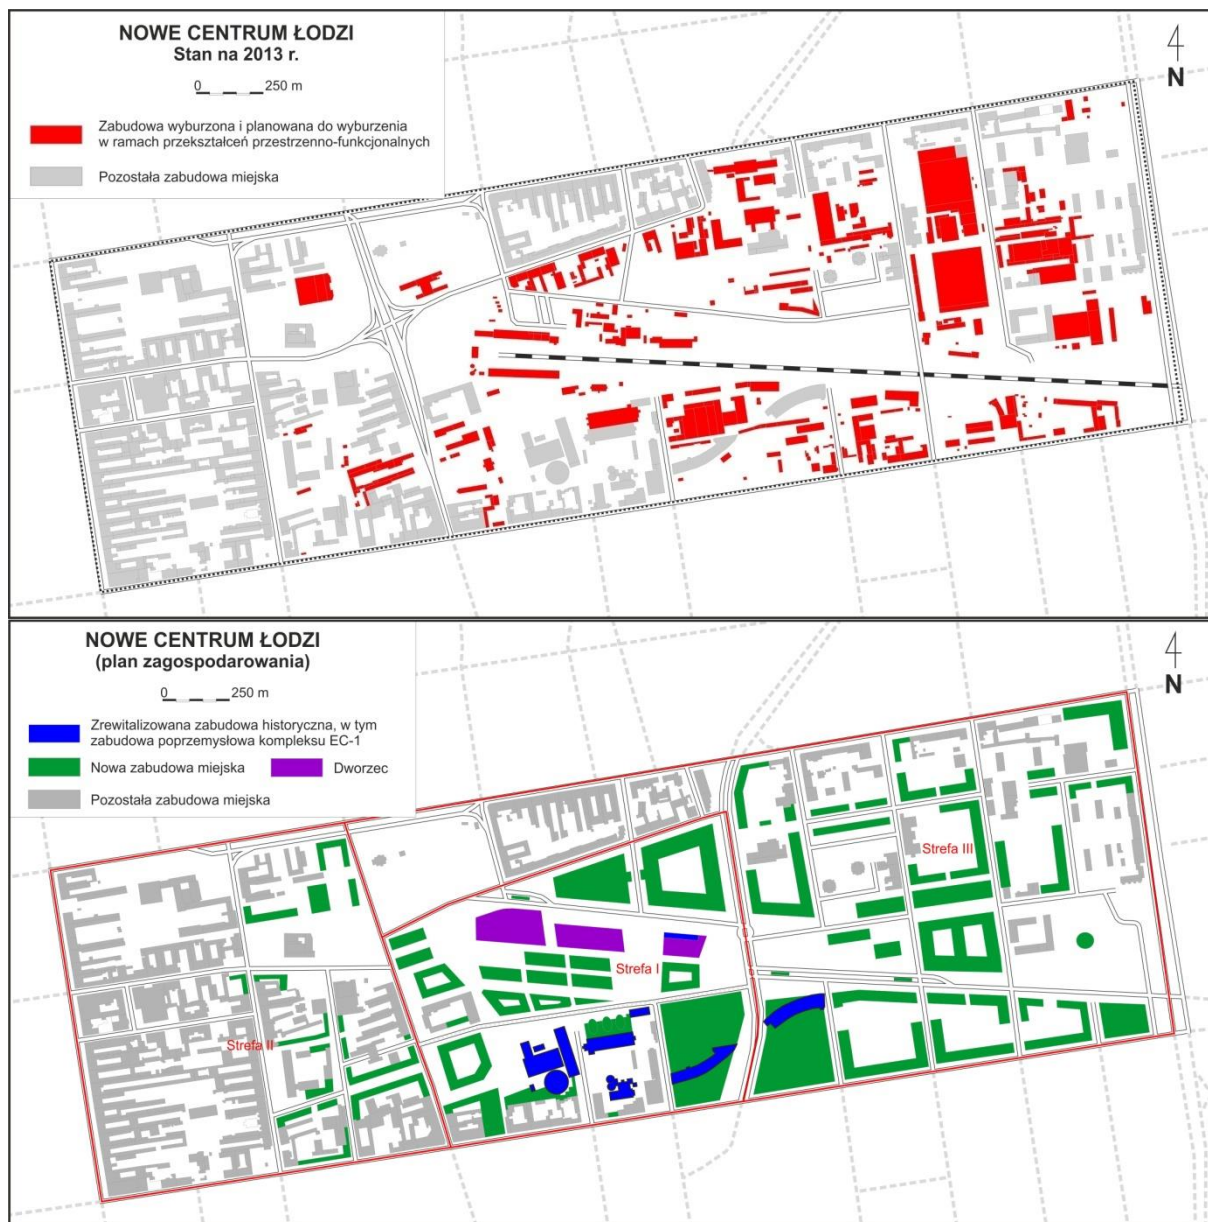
NOWE CENTRUM ŁODZI
Stan na 2013 r.

0 250 m

Zabudowa wyburzona i planowana do wyburzenia w ramach przekształceń przestrzenno-funkcjonalnych

Pozostała zabudowa miejska

N

NOWE CENTRUM ŁODZI
(plan zagospodarowania)

0 250 m

Zrewitalizowana zabudowa historyczna, w tym zabudowa poprzemysłowa kompleksu EC-1

Nowa zabudowa miejska

Dworzec

Pozostała zabudowa miejska

N

Strefa III

Strefa I

Strefa II